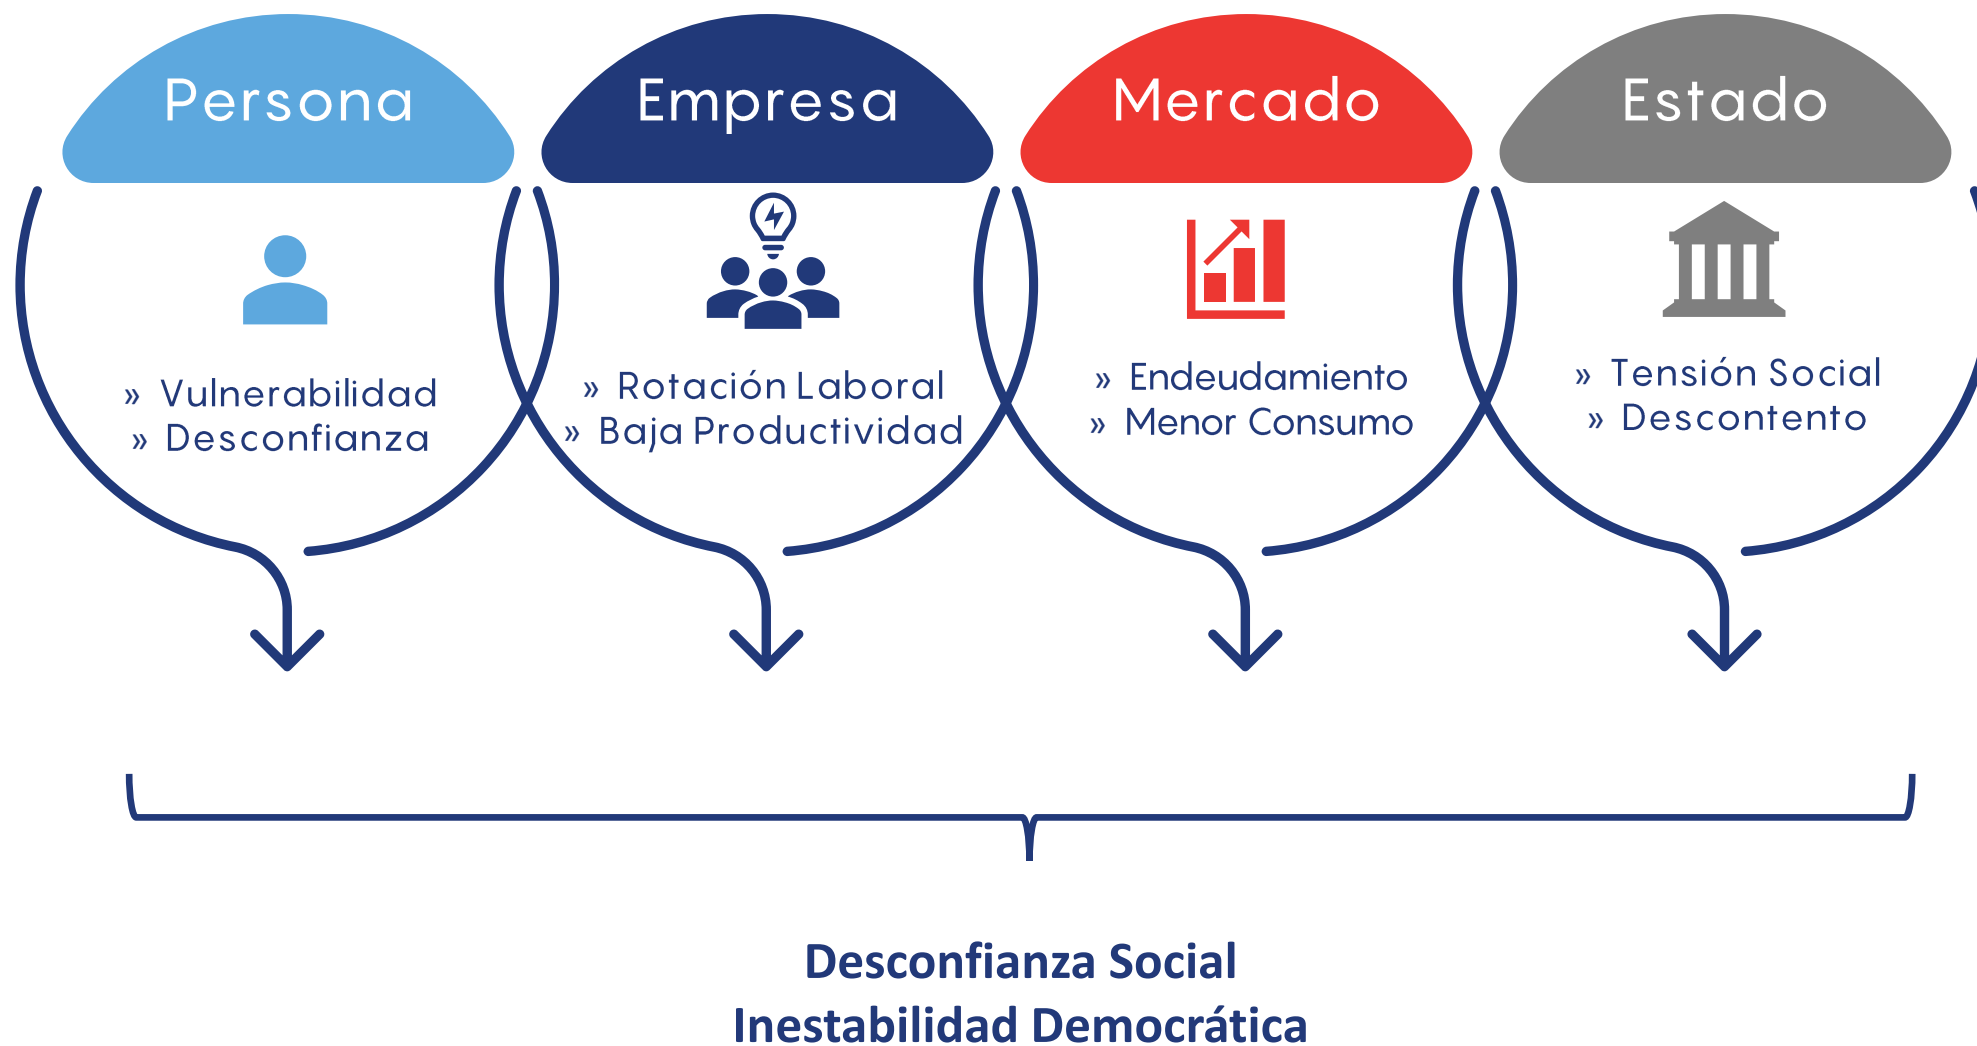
Persona

» Vulnerabilidad
» Desconfianza

Empresa

» Rotación Laboral
» Baja Productividad

Mercado

» Endeudamiento
» Menor Consumo

Estado

» Tensión Social
» Descontento

Desconfianza Social
Inestabilidad Democrática